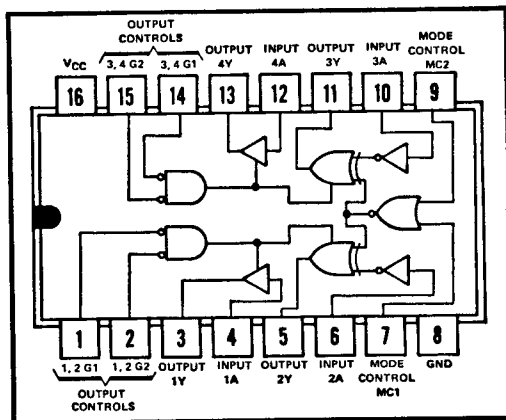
OUTPUT CONTROLS

$V_{CC}$ 3, 4 G2 3, 4 G1 OUTPUT 4Y INPUT 4A OUTPUT 3Y INPUT 3A MODE CONTROL MC2

16 15 14 13 12 11 10 9

1 2 3 4 5 6 7 8

1, 2 G1 1, 2 G2 OUTPUT 1Y INPUT 1A OUTPUT 2Y INPUT 2A MODE CONTROL MC1 GND

OUTPUT CONTROLS